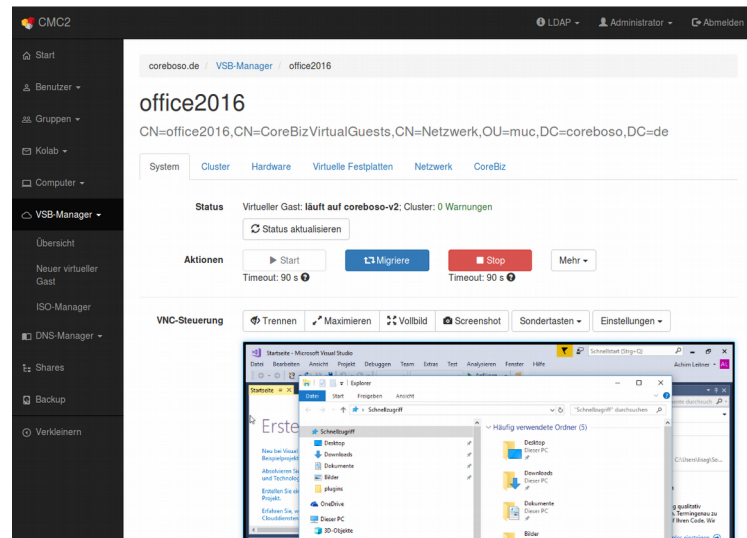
CMC2

LDAP ▾ Administrator ▾ Abmelden

Start
Benutzer ▾
Gruppen ▾
Kolab ▾
Computer ▾
VSB-Manager ▾
Übersicht
Neuer virtueller Gast
ISO-Manager
DNS-Manager ▾
Shares
Backup
Verkleinern

coreboso.de / VSB-Manager / office2016

office2016

CN=office2016,CN=CoreBizVirtualGuests,CN=Netzwerk,OU=muc,DC=coreboso,DC=de

System | Cluster | Hardware | Virtuelle Festplatten | Netzwerk | CoreBiz

Status Virtueller Gast: läuft auf coreboso-v2; Cluster: 0 Warnungen

Status aktualisieren

Aktionen Start Migriere Stop Mehr ▾

Timeout: 90 s Timeout: 90 s

VNC-Steuerung Trennen Maximieren Vollbild Screenshot Sondertasten ▾ Einstellungen ▾

Startseite - Microsoft Visual Studio
Schnellstart (Strg+Q)
Datei Bearbeiten Ansicht Projekt Debuggen Team Extras Test Analysieren Fenster Hilfe
Achim Leiner
Startseite
Erste
Explorer
Datei Start Freigeben Ansicht
Schnellzugriff
"Schnellzugriff" durchsuchen
Schnellzugriff
Desktop
Downloads
Dokumente
Bilder
plugins
OneDrive
Dieser PC
3D-Objekte
Häufig verwendete Ordner (5)
Desktop
Dieser PC
Downloads
Dieser PC
Dokumente
Dieser PC
Bilder